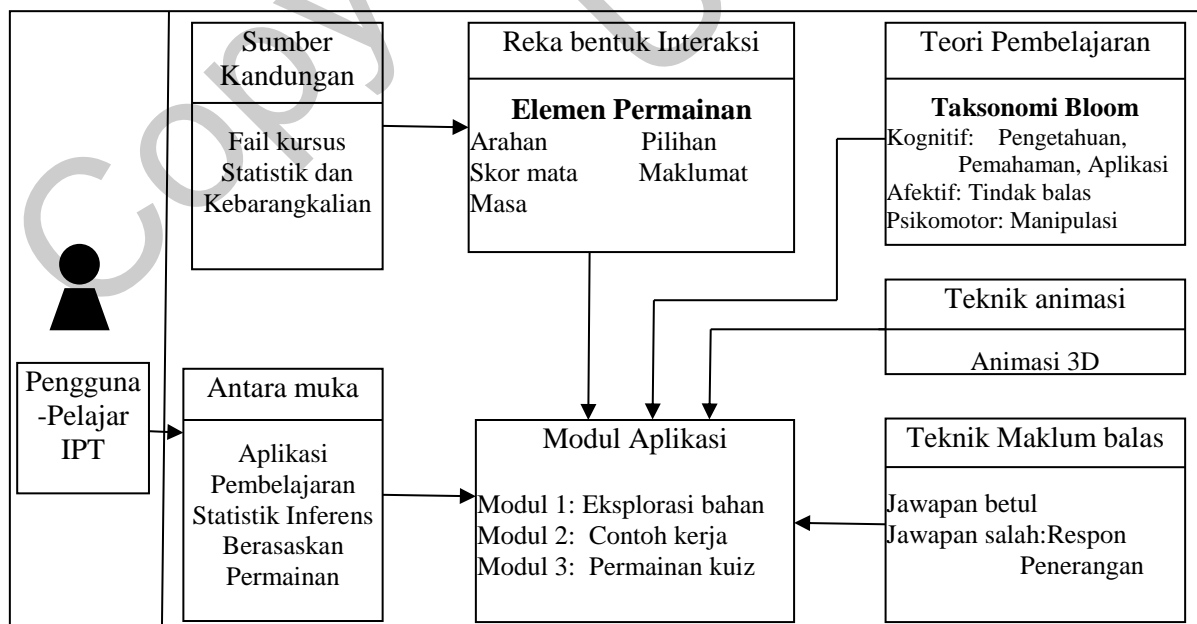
Pengguna -Pelajar IPT

Sumber Kandungan

Fail kursus Statistik dan Kebarangkalian

Reka bentuk Interaksi

**Elemen Permainan**
Arahan Pilihan
Skor mata Maklumat
Masa

Teori Pembelajaran

**Taksonomi Bloom**
Kognitif: Pengetahuan, Pemahaman, Aplikasi
Afektif: Tindak balas
Psikomotor: Manipulasi

Teknik animasi

Animasi 3D

Antara muka

Aplikasi Pembelajaran Statistik Inferens Berasaskan Permainan

Modul Aplikasi

Modul 1: Eksplorasi bahan
Modul 2: Contoh kerja
Modul 3: Permainan kuiz

Teknik Maklum balas

Jawapan betul
Jawapan salah:Respon Penerangan